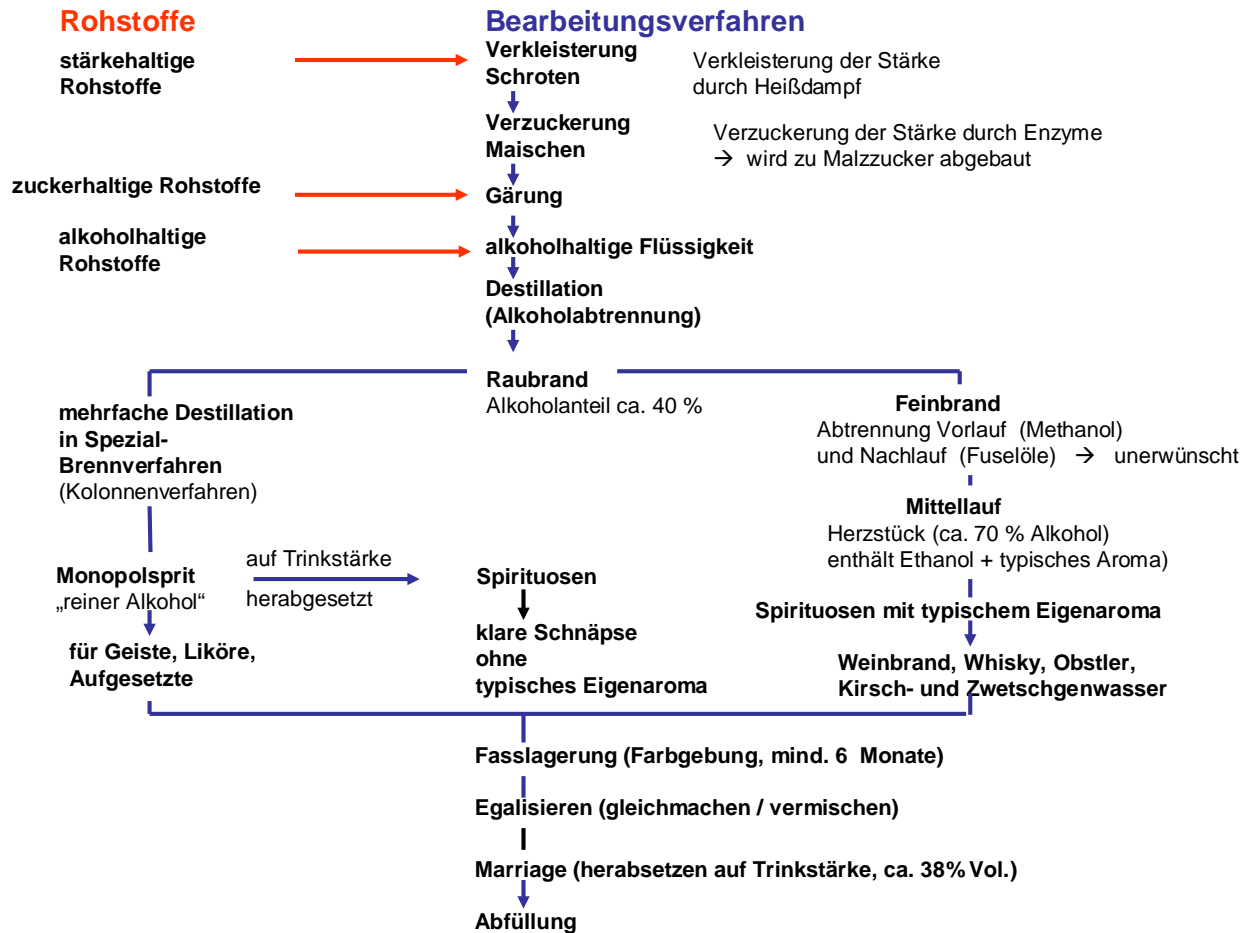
Rohstoffe

Bearbeitungsverfahren

stärkehaltige Rohstoffe

Verkleisterung
Schroten

Verkleisterung der Stärke durch Heißdampf

Verzuckerung
Maischen

Verzuckerung der Stärke durch Enzyme
→ wird zu Malzzucker abgebaut

zuckerhaltige Rohstoffe

Gärung

alkoholhaltige Rohstoffe

alkoholhaltige Flüssigkeit

Destillation
(Alkoholabtrennung)

Raubrand
Alkoholanteil ca. 40 %

mehrfache Destillation in Spezial-Brennverfahren
(Kolonnenverfahren)

Feinbrand
Abtrennung Vorlauf (Methanol) und Nachlauf (Fuselöle) → unerwünscht

Mittellauf
Herzstück (ca. 70 % Alkohol) enthält Ethanol + typisches Aroma)

Monopolsprit
„reiner Alkohol"

auf Trinkstärke herabgesetzt

Spirituosen

klare Schnäpse ohne typisches Eigenaroma

Spirituosen mit typischem Eigenaroma

für Geiste, Liköre, Aufgesetzte

Weinbrand, Whisky, Obstler, Kirsch- und Zwetschgenwasser

Fasslagerung (Farbgebung, mind. 6 Monate)

Egalisieren (gleichmachen / vermischen)

Marriage (herabsetzen auf Trinkstärke, ca. 38% Vol.)

Abfüllung